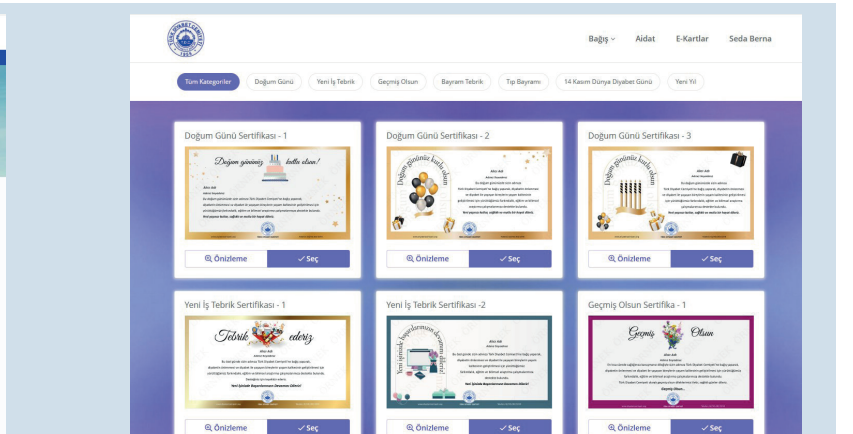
Bağış Aidat E-Kartlar Seda Berna

Tüm Kategoriler Doğum Günü Yeni İş Tebrik Geçmiş Olsun Bayram Tebrik Tıp Bayramı 14 Kasım Dünya Diyabet Günü Yeni Yıl

Doğum Günü Sertifikası - 1

Doğum gününüz kutlu olsun!

Önizleme Seç

Doğum Günü Sertifikası - 2

Doğum gününüz kutlu olsun

Önizleme Seç

Doğum Günü Sertifikası - 3

Doğum gününüz kutlu olsun

Önizleme Seç

Yeni İş Tebrik Sertifikası - 1

Tebrik ederiz

Önizleme Seç

Yeni İş Tebrik Sertifikası -2

Yeni işinizde başarılarınızın devamını dileriz!

Önizleme Seç

Geçmiş Olsun Sertifika - 1

Geçmiş Olsun

Önizleme Seç